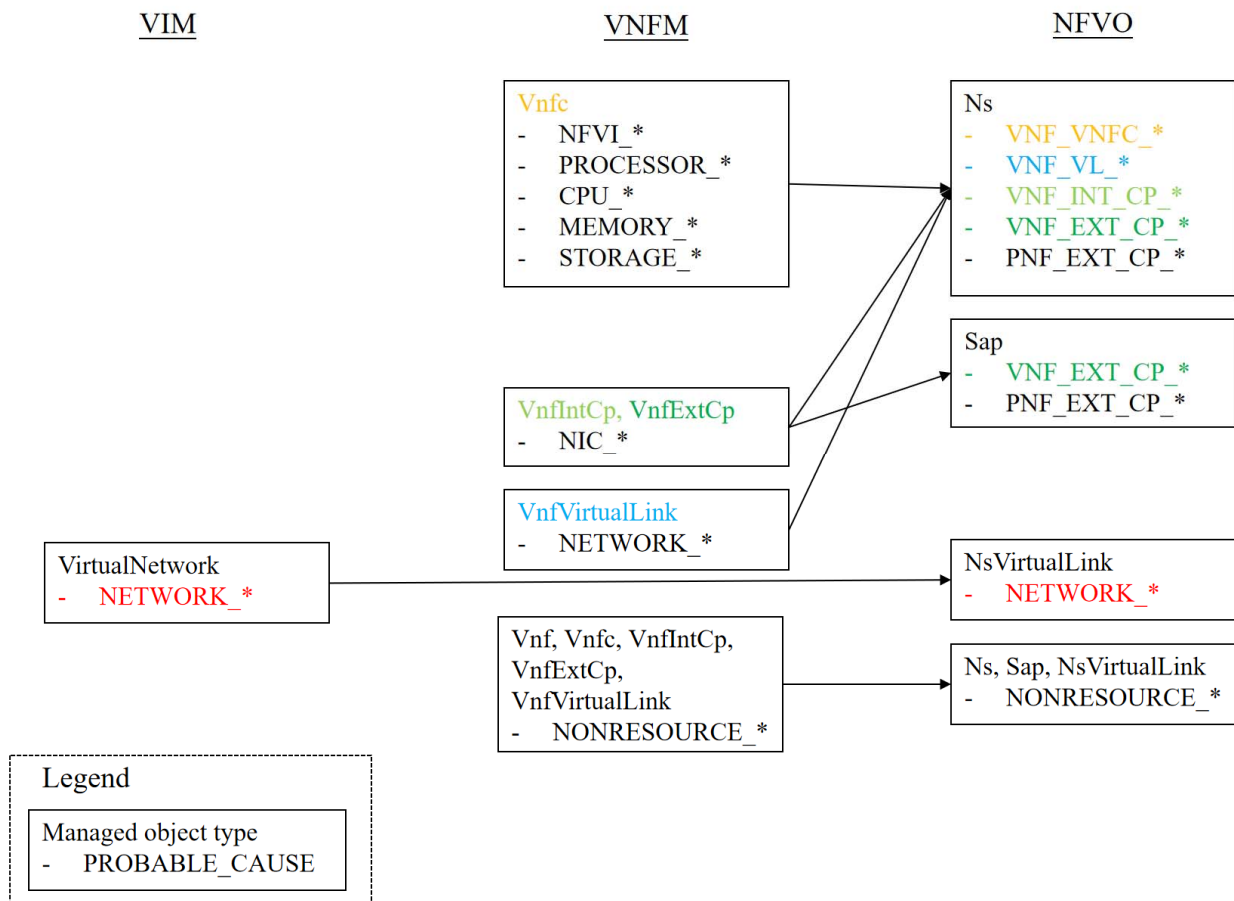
VIM

VNFM

NFVO

Vnfc
- NFVI_*
- PROCESSOR_*
- CPU_*
- MEMORY_*
- STORAGE_*

Ns
- VNF_VNFC_*
- VNF_VL_*
- VNF_INT_CP_*
- VNF_EXT_CP_*
- PNF_EXT_CP_*

Sap
- VNF_EXT_CP_*
- PNF_EXT_CP_*

VnfIntCp, VnfExtCp
- NIC_*

VnfVirtualLink
- NETWORK_*

VirtualNetwork
- NETWORK_*

NsVirtualLink
- NETWORK_*

Vnf, Vnfc, VnfIntCp, VnfExtCp, VnfVirtualLink
- NONRESOURCE_*

Ns, Sap, NsVirtualLink
- NONRESOURCE_*

Legend

Managed object type
- PROBABLE_CAUSE